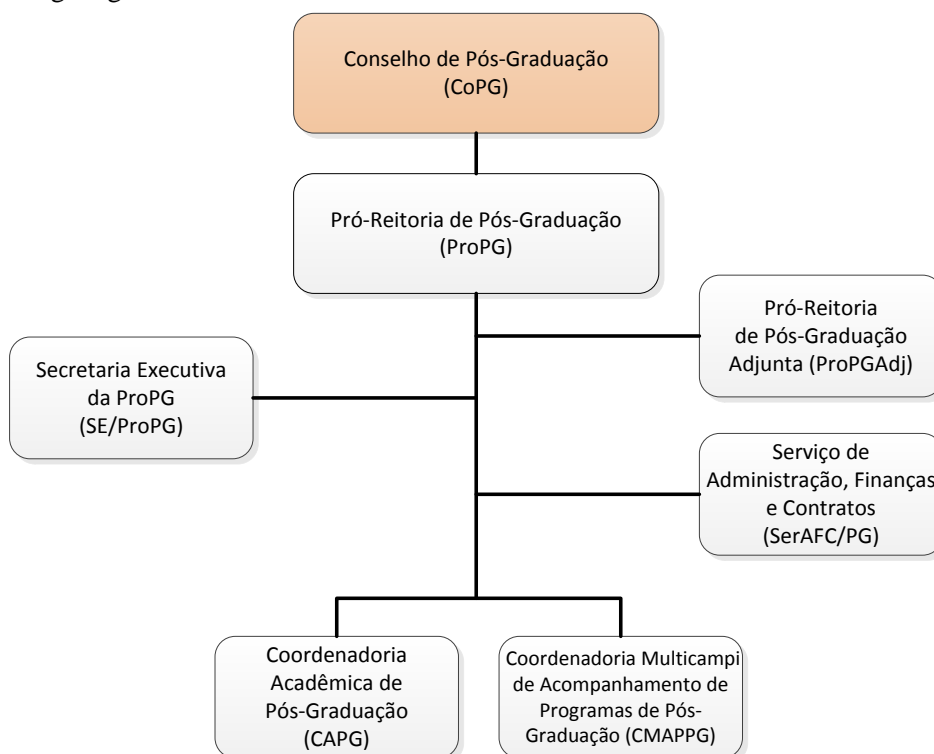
Conselho de Pós-Graduação (CoPG)

Pró-Reitoria de Pós-Graduação (ProPG)

Pró-Reitoria de Pós-Graduação Adjunta (ProPGAdj)

Secretaria Executiva da ProPG (SE/ProPG)

Serviço de Administração, Finanças e Contratos (SerAFC/PG)

Coordenadoria Acadêmica de Pós-Graduação (CAPG)

Coordenadoria Multicampi de Acompanhamento de Programas de Pós-Graduação (CMAPPG)